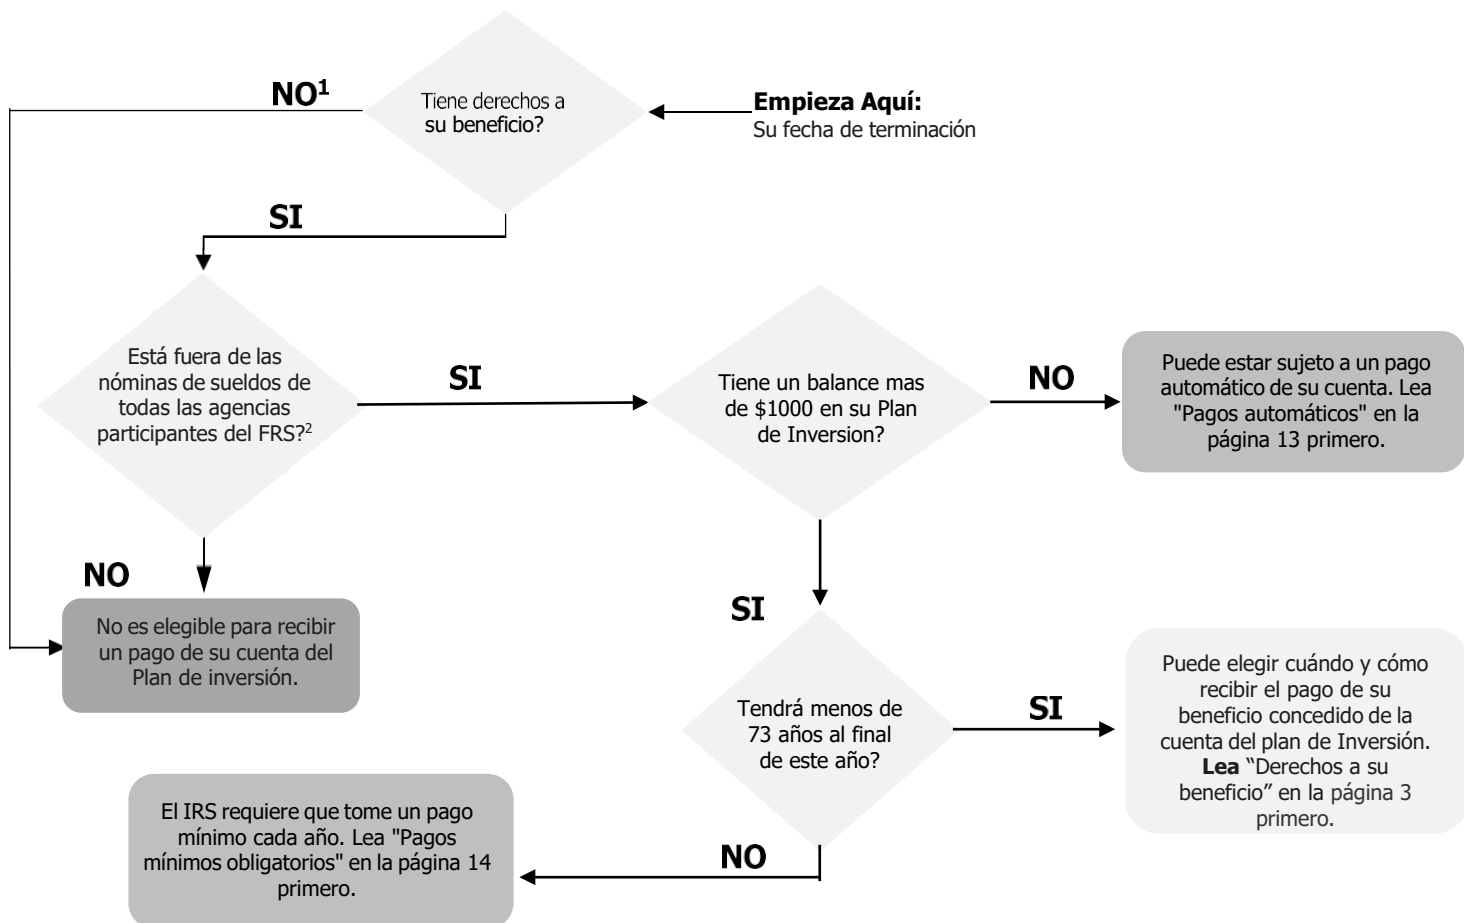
**Empieza Aquí:**
Su fecha de terminación

Tiene derechos a su beneficio?

NO$^1$

SI

Está fuera de las nóminas de sueldos de todas las agencias participantes del FRS?$^2$

SI

Tiene un balance mas de \$1000 en su Plan de Inversion?

NO

Puede estar sujeto a un pago automático de su cuenta. Lea "Pagos automáticos" en la página 13 primero.

NO

No es elegible para recibir un pago de su cuenta del Plan de inversión.

SI

Tendrá menos de 73 años al final de este año?

SI

Puede elegir cuándo y cómo recibir el pago de su beneficio concedido de la cuenta del plan de Inversión. **Lea** "Derechos a su beneficio" en la página 3 primero.

NO

El IRS requiere que tome un pago mínimo cada año. Lea "Pagos mínimos obligatorios" en la página 14 primero.